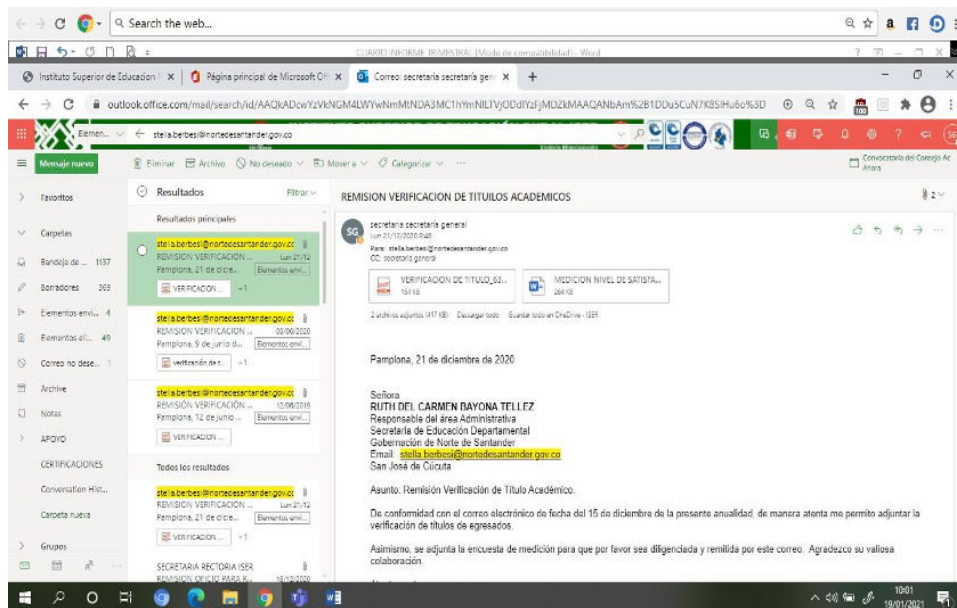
Search the web...

CUARTO INFORME TRIMESTRAL [Modo de compatibilidad] - Word

Instituto Superior de Educacion | × | Página principal de Microsoft Of × | Correo: secretaria secretaria gen × | +

outlook.office.com/mail/search/id/AAQkADcwYzVkNGM4LWYwNmMtNDA3MC1hYmNlLTVjODdlYzFjMDZkMAAQANbAm%2B1DDu5CuN7K8SIHu6o%3D

Elemen... ← stella.berbesi@nortedesantander.gov.co

Mensaje nuevo | Eliminar | Archivo | No deseado | Mover a | Categorizar | ···

Convocatoria del Consejo Ac Ahora

Favoritos
Carpetas
Bandeja de ... 1137
Borradores 369
Elementos envi... 4
Elementos el... 49
Correo no dese... 1
Archivo
Notas
APOYO
CERTIFICACIONES
Conversation Hist...
Carpeta nueva
Grupos

Resultados Filtrar
Resultados principales

stella.berbesi@nortedesantander.gov.co
REMISION VERIFICACION ... Lun 21/12
Pamplona, 21 de dicie... Elementos envi...
VERIFICACION ... +1

stella.berbesi@nortedesantander.gov.co
REMISION VERIFICACION ... 09/06/2020
Pamplona, 9 de junio d... Elementos envi...
verificación de t... +1

stella.berbesi@nortedesantander.gov.co
REMISIÓN VERIFICACIÓN ... 12/06/2019
Pamplona, 12 de junio ... Elementos envi...
VERIFICACION ...

Todos los resultados

stella.berbesi@nortedesantander.gov.co
REMISION VERIFICACION ... Lun 21/12
Pamplona, 21 de dicie... Elementos envi...
VERIFICACION ... +1

SECRETARIA RECTORIA ISER
REMISION OFICIO PARA R... 18/12/2020

REMISION VERIFICACION DE TITUILOS ACADEMICOS

secretaria secretaria general
Lun 21/12/2020 9:48
Para: stella.berbesi@nortedesantander.gov.co
CC: secretaria general

VERIFICACION DE TITULO_63... 151 KB
MEDICION NIVEL DE SATISFA... 264 KB

2 archivos adjuntos (417 KB) Descargar todo Guardar todo en OneDrive - ISER

Pamplona, 21 de diciembre de 2020

Señora
RUTH DEL CARMEN BAYONA TELLEZ
Responsable del área Administrativa
Secretaría de Educación Departamental
Gobernación de Norte de Santander
Email: stella.berbesi@nortedesantander.gov.co
San José de Cúcuta

Asunto: Remisión Verificación de Título Académico.

De conformidad con el correo electrónico de fecha del 15 de diciembre de la presente anualidad, de manera atenta me permito adjuntar la verificación de títulos de egresados.

Asimismo, se adjunta la encuesta de medición para que por favor sea diligenciada y remitida por este correo. Agradezco su valiosa colaboración.

10:01
19/01/2021